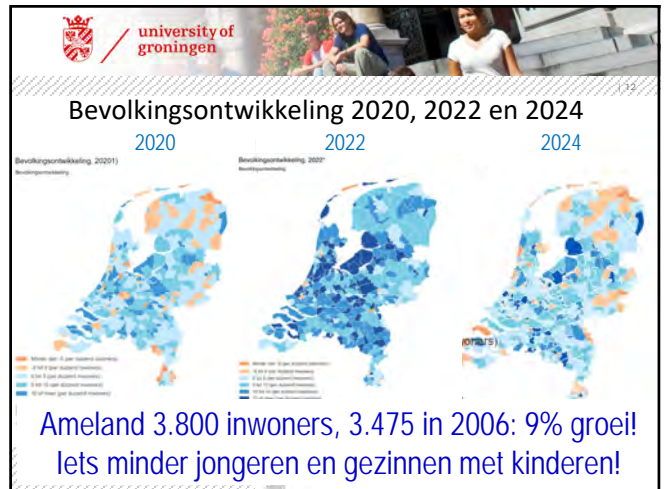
university of groningen

| 12

Bevolkingsontwikkeling 2020, 2022 en 2024

2020

2022

2024

Bevolkingsontwikkeling, 2020¹)

Bevolkingsontwikkeling

Bevolkingsontwikkeling, 2022*

Minder dan -5 (per duizend inwoners)

-5 tot 0 (per duizend inwoners)

0 tot 5 (per duizend inwoners)

5 tot 10 (per duizend inwoners)

10 of meer (per duizend inwoners)

Minder dan -5 (per duizend inwoners)

-5 tot 0 (per duizend inwoners)

0 tot 5 (per duizend inwoners)

5 tot 10 (per duizend inwoners)

10 of meer (per duizend inwoners)

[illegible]oners)

Ameland 3.800 inwoners, 3.475 in 2006: 9% groei!
Iets minder jongeren en gezinnen met kinderen!